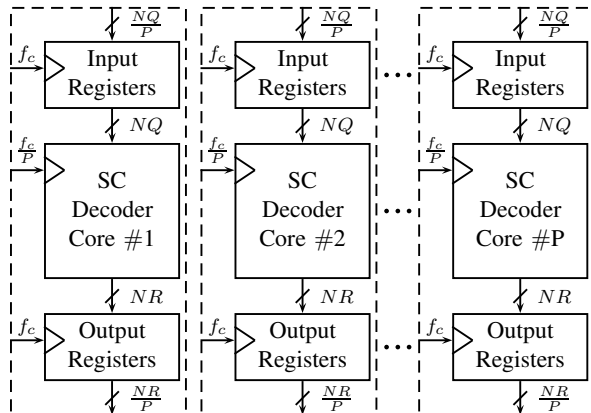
$\frac{NQ}{P}$
$f_c$
Input Registers
$NQ$
$\frac{f_c}{P}$
SC Decoder Core #1
$NR$
$f_c$
Output Registers
$\frac{NR}{P}$

$\frac{NQ}{P}$
$f_c$
Input Registers
$NQ$
$\frac{f_c}{P}$
SC Decoder Core #2
$NR$
$f_c$
Output Registers
$\frac{NR}{P}$

$\frac{NQ}{P}$
$f_c$
Input Registers
$NQ$
$\frac{f_c}{P}$
SC Decoder Core #P
$NR$
$f_c$
Output Registers
$\frac{NR}{P}$